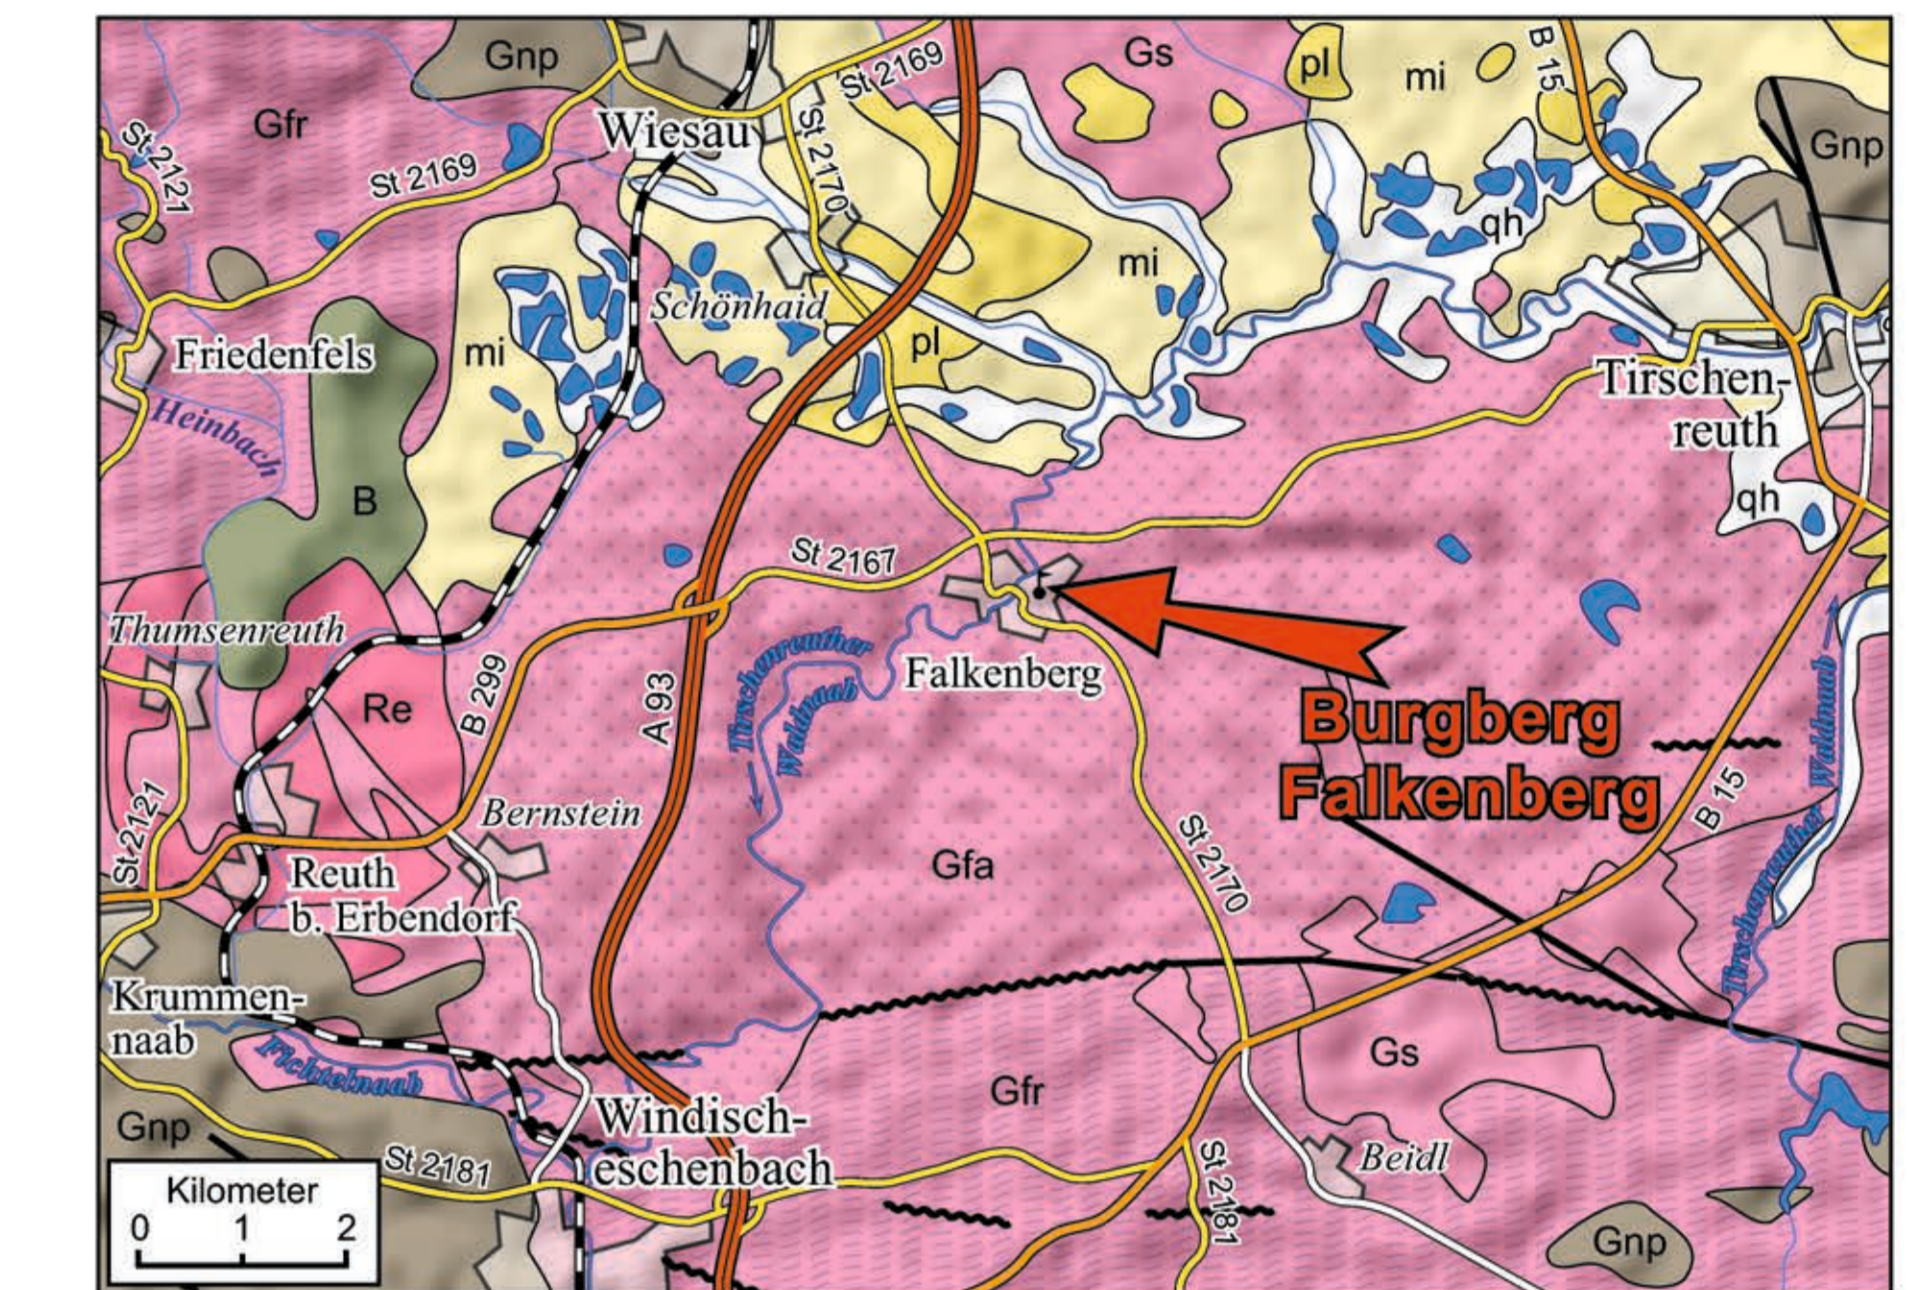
Gnp
Gs
pl
mi
B 15
Gfr
St 2169
Wiesau
St 2121
St 2169
St 2170
Gnp
qh
mi
Schönhaid
Friedenfels
mi
pl
Heinbach
Tirschenreuth
B
qh
St 2167
Thumsenreuth
Tirschenreuther Waldnaab
Falkenberg
Re
B 299
A 93
Burgberg Falkenberg
B 15
Waldnaab
St 2121
Bernstein
St 2170
Reuth b. Erbendorf
Gfa
Tirschenreuther
Krummennaab
Fichtelnaab
Gs
Gfr
Gnp
Windischeschenbach
St 2181
St 2181
Beidl
Kilometer
0
1
2
Gnp